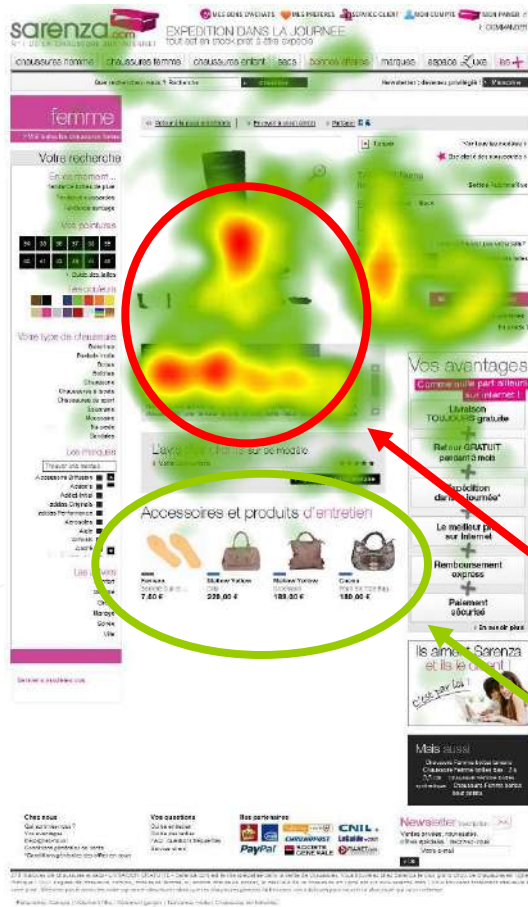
sarenza.com
N°1 DE LA CHAUSSURE SUR INTERNET

MES GENS D'ACHATS MES PREFERES SERVICE CLIENT MON COMPTE MON PANIER

EXPEDITION DANS LA JOURNEE
Tout est en stock prêt à être expédié

chaussures homme chaussures femme chaussures enfant sacs bonnes affaires marques espace Luxe

femme

Votre recherche

Vos pointures

Les couleurs

Votre type de chaussure

Les marques

Vos avantages

Livraison TOUJOURS gratuite

Retour GRATUIT pendant 1 mois

Expédition dans la journée*

Le meilleur prix sur internet

Remboursement express

Paiement sécurisé

Accessoires et produits d'entretien

7,00 €
229,00 €
189,00 €
189,00 €

Ils aiment Sarenza et ils le disent !

C'est pour la !

Mais aussi

Newsletter